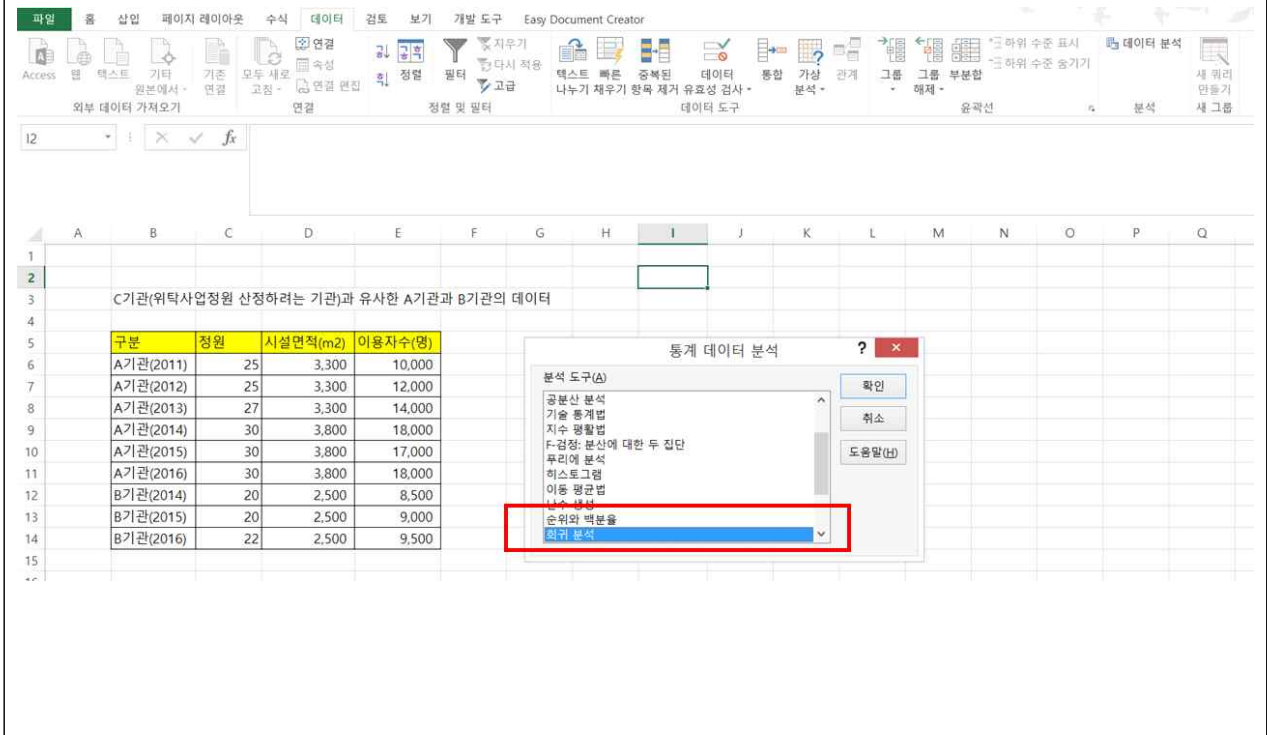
파일 홈 삽입 페이지 레이아웃 수식 데이터 검토 보기 개발 도구 Easy Document Creator

Access 웹 텍스트 기타 원본에서 기존 연결
외부 데이터 가져오기
모두 새로 고침 연결 속성 연결 편집
연결
정렬 필터 지우기 다시 적용 고급
정렬 및 필터
텍스트 나누기 빠른 채우기 중복된 항목 제거 데이터 유효성 검사 통합 가상 분석 관계
데이터 도구
그룹 그룹 해제 부분합 하위 수준 표시 하위 수준 숨기기
윤곽선
데이터 분석
분석
새 쿼리 만들기
새 그룹

I2

| | A | B | C | D | E | F |
|---|---|---|---|---|---|---|
| 1 | | | | | | |
| 2 | | | | | | |
| 3 | | C기관(위탁사업정원 산정하려는 기관)과 유사한 A기관과 B기관의 데이터 | | | | |
| 4 | | | | | | |
| 5 | | 구분 | 정원 | 시설면적(m2) | 이용자수(명) | |
| 6 | | A기관(2011) | 25 | 3,300 | 10,000 | |
| 7 | | A기관(2012) | 25 | 3,300 | 12,000 | |
| 8 | | A기관(2013) | 27 | 3,300 | 14,000 | |
| 9 | | A기관(2014) | 30 | 3,800 | 18,000 | |
| 10 | | A기관(2015) | 30 | 3,800 | 17,000 | |
| 11 | | A기관(2016) | 30 | 3,800 | 18,000 | |
| 12 | | B기관(2014) | 20 | 2,500 | 8,500 | |
| 13 | | B기관(2015) | 20 | 2,500 | 9,000 | |
| 14 | | B기관(2016) | 22 | 2,500 | 9,500 | |
| 15 | | | | | | |

G H I J K L M N O P Q

통계 데이터 분석
분석 도구(A)
공분산 분석
기술 통계법
지수 평활법
F-검정: 분산에 대한 두 집단
푸리에 분석
히스토그램
이동 평균법
난수 생성
순위와 백분율
회귀 분석
확인
취소
도움말(H)